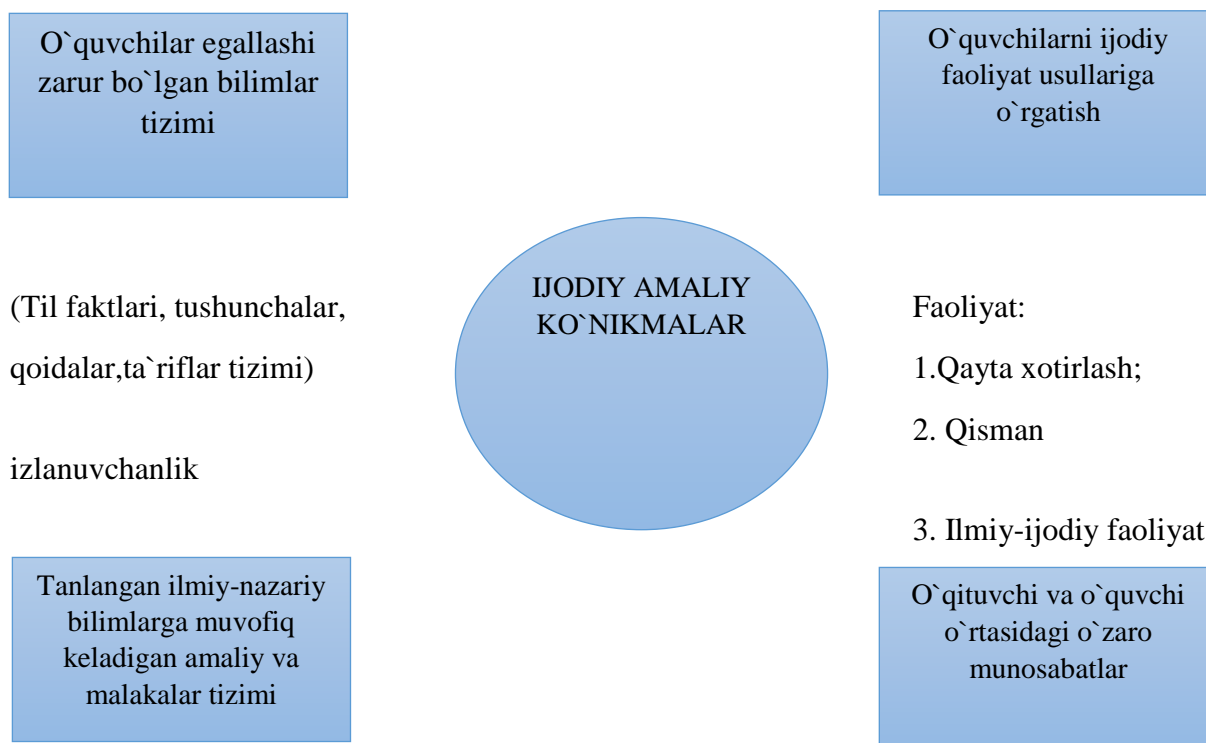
O`quvchilar egallashi zarur bo`lgan bilimlar tizimi

O`quvchilarni ijodiy faoliyat usullariga o`rgatish

IJODIY AMALIY KO`NIKMALAR

(Til faktlari, tushunchalar, qoidalar,ta`riflar tizimi)

izlanuvchanlik

Faoliyat:

1.Qayta xotirlash;

2. Qisman

3. Ilmiy-ijodiy faoliyat

Tanlangan ilmiy-nazariy bilimlarga muvofiq keladigan amaliy va malakalar tizimi

O`qituvchi va o`quvchi o`rtasidagi o`zaro munosabatlar